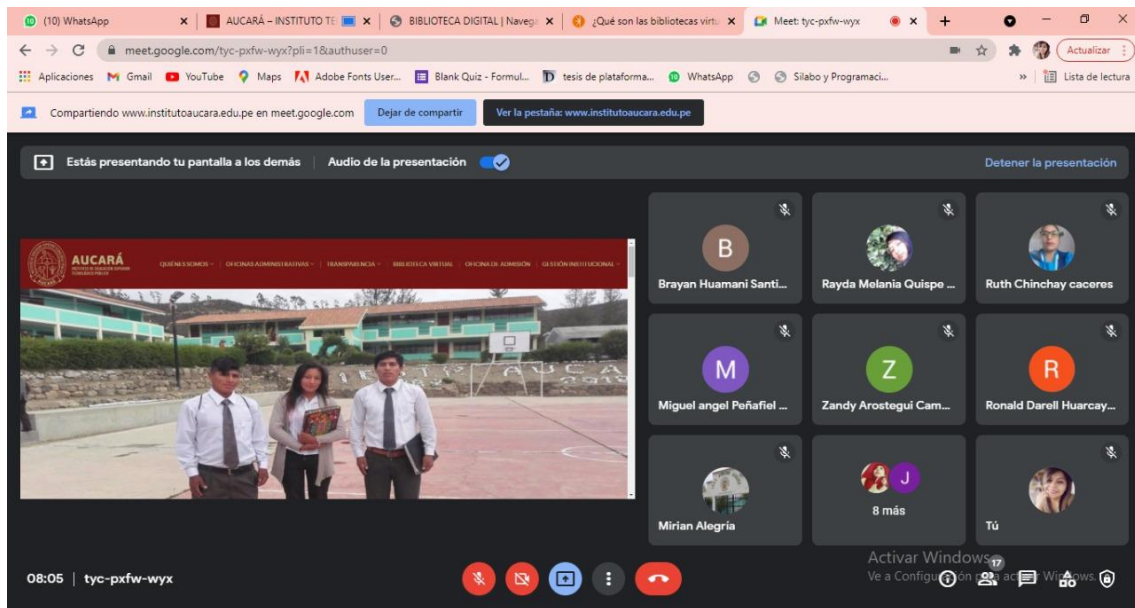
(10) WhatsApp | AUCARÁ – INSTITUTO TE | BIBLIOTECA DIGITAL | Navega | ¿Qué son las bibliotecas virtu | Meet: tyc-pxfw-wyx

meet.google.com/tyc-pxfw-wyx?pli=1&authuser=0

Actualizar

Aplicaciones Gmail YouTube Maps Adobe Fonts User... Blank Quiz - Formul... tesis de plataforma... WhatsApp Silabo y Programaci... Lista de lectura

Compartiendo www.institutoaucara.edu.pe en meet.google.com Dejar de compartir Ver la pestaña: www.institutoaucara.edu.pe

Estás presentando tu pantalla a los demás | Audio de la presentación

Detener la presentación

AUCARÁ

QUIÉNES SOMOS | OFICINAS ADMINISTRATIVAS | TRANSPARENCIA | BIBLIOTECA VIRTUAL | OFICINA DE ADMISIÓN | GESTIÓN INSTITUCIONAL

B
Brayan Huamani Santi...

Rayda Melania Quispe ...

Ruth Chinchay caceres

M
Miguel angel Peñafiel ...

Z
Zandy Arostegui Cam...

R
Ronald Darell Huarcay...

Mirian Alegría

J
8 más

Tú

Activar Windows
Ve a Configuración para activar Windows.

08:05 | tyc-pxfw-wyx

17